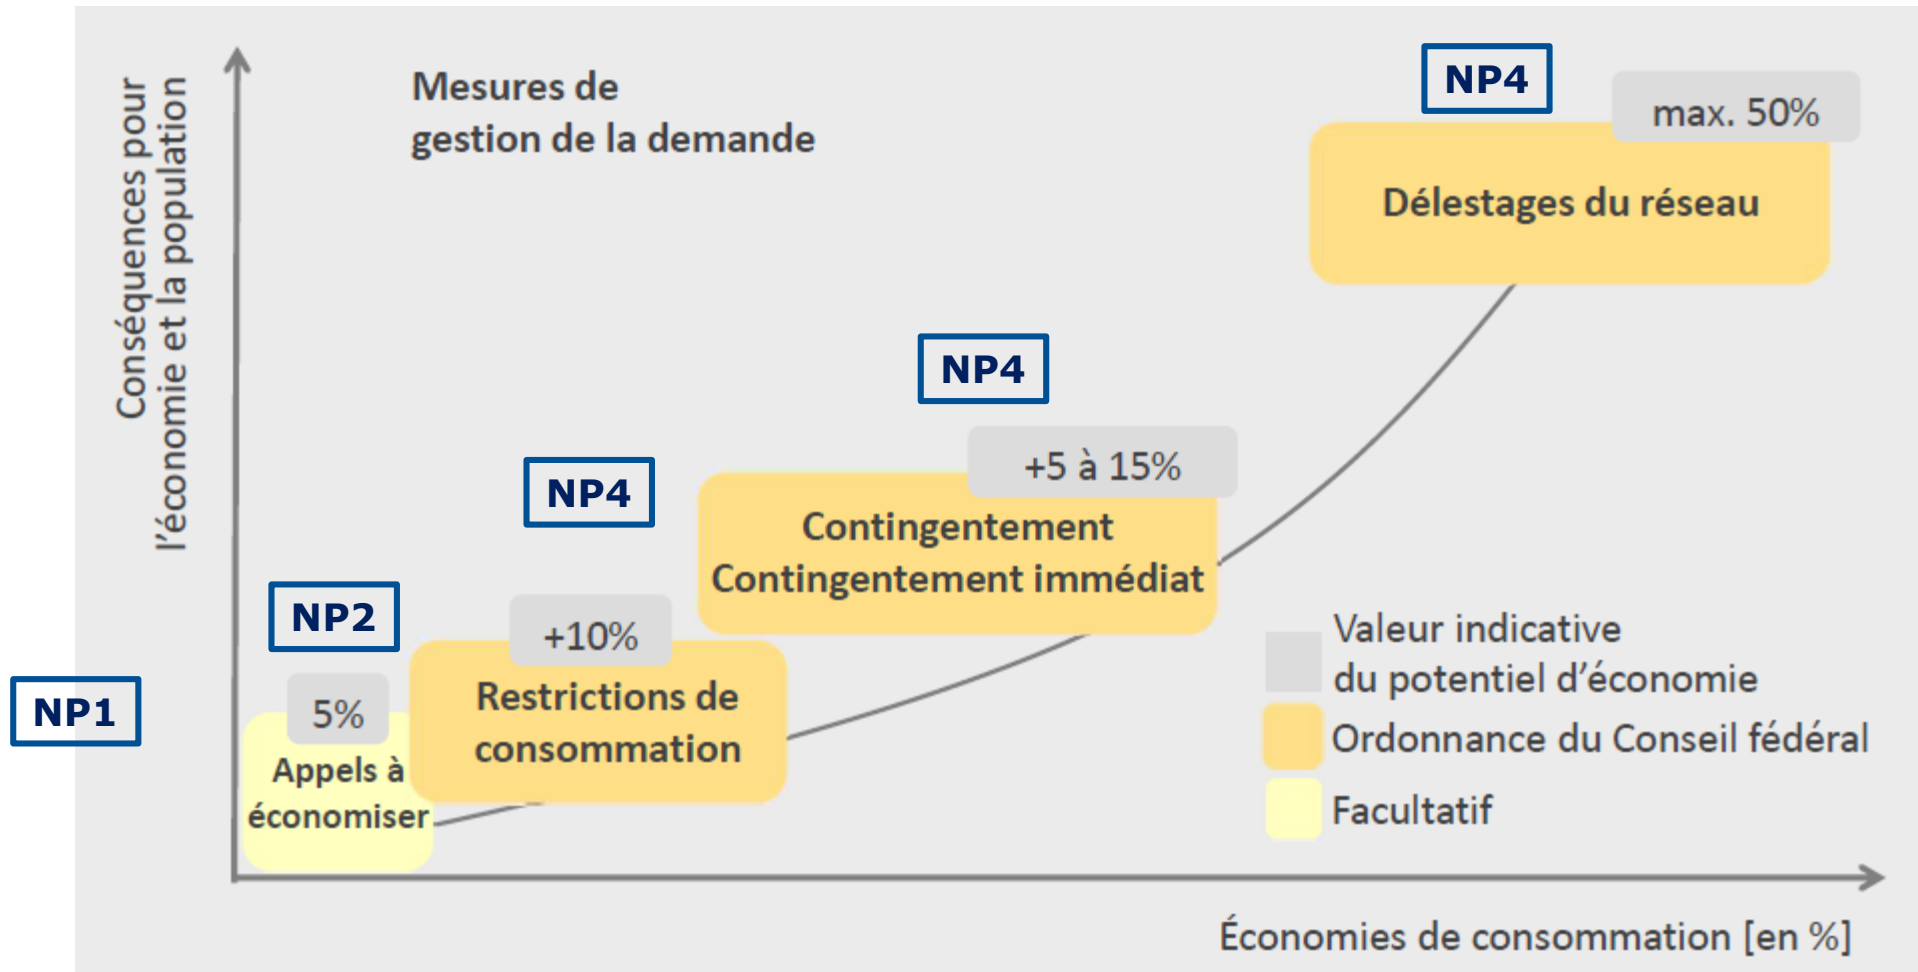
Conséquences pour l'économie et la population

Mesures de gestion de la demande

NP4

max. 50%

Délestages du réseau

NP4

+5 à 15%

NP4

Contingentement
Contingentement immédiat

NP2

+10%

Restrictions de consommation

NP1

5%

Appels à économiser

Valeur indicative du potentiel d'économie

Ordonnance du Conseil fédéral

Facultatif

Économies de consommation [en %]